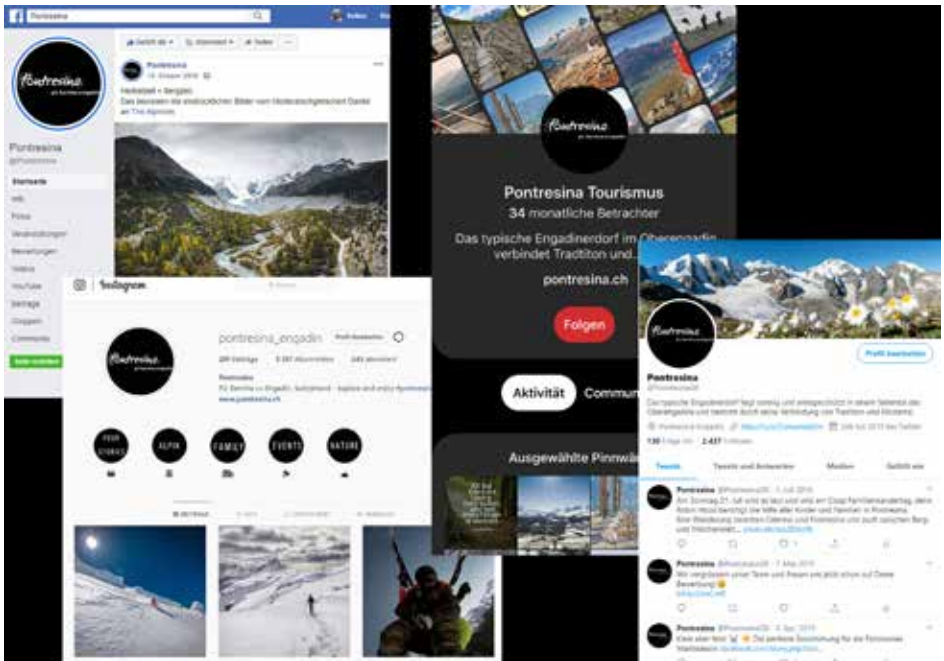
Pontresina

Gefällt dir · Abonniert · Teilen

Pontresina
Heidelbeere + Bergsee. Das bezeugen die eindrücklichen Bilder vom Morteratschgletscher. Danke an The Alpinists

Pontresina
@Pontresina

Startseite
Info
Fotos
Veranstaltungen
Bewertungen
Videos
YouTube
Beiträge
Gruppen
Community

Pontresina
Pontresina Tourismus
34 monatliche Betrachter
Das typische Engadinerdorf im Oberengadin verbindet Tradition und...
pontresina.ch
Folgen
Aktivität
Commun
Ausgewählte Pinnwä

Instagram
pontresina_engadin
Profil bearbeiten
Pontresina
Explore and enjoy
www.pontresina.ch
YOUR STORIES
ALPIN
FAMILY
EVENTS
NATURE

Pontresina
Profil bearbeiten
Pontresina
@PontresinaCH
Das typische Engadinerdorf liegt sonnig und windgeschützt in einem Seitental des Oberengadins und besticht durch seine Verbindung von Tradition und Moderne.
Pontresina Engadin
Tweets
Tweets und Antworten
Medien
Gefällt mir
Pontresina
Pontresina
Pontresina